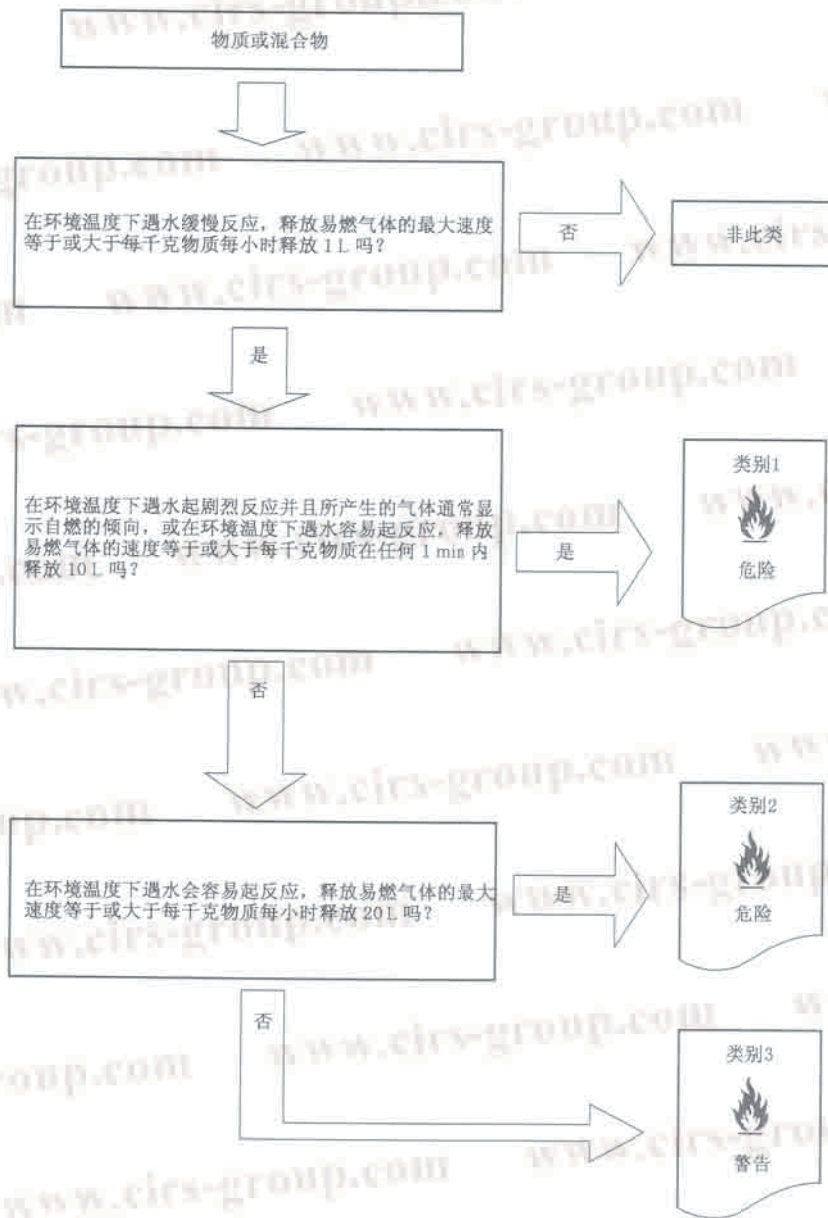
物质或混合物

在环境温度下遇水缓慢反应，释放易燃气体的最大速度等于或大于每千克物质每小时释放 1 L 吗？

否

非此类

是

在环境温度下遇水起剧烈反应并且所产生的气体通常显示自燃的倾向，或在环境温度下遇水容易起反应，释放易燃气体的速度等于或大于每千克物质在任何 1 min 内释放 10 L 吗？

是

类别1

危险

否

在环境温度下遇水会容易起反应，释放易燃气体的最大速度等于或大于每千克物质每小时释放 20 L 吗？

是

类别2

危险

否

类别3

警告

www.cirs-group.com